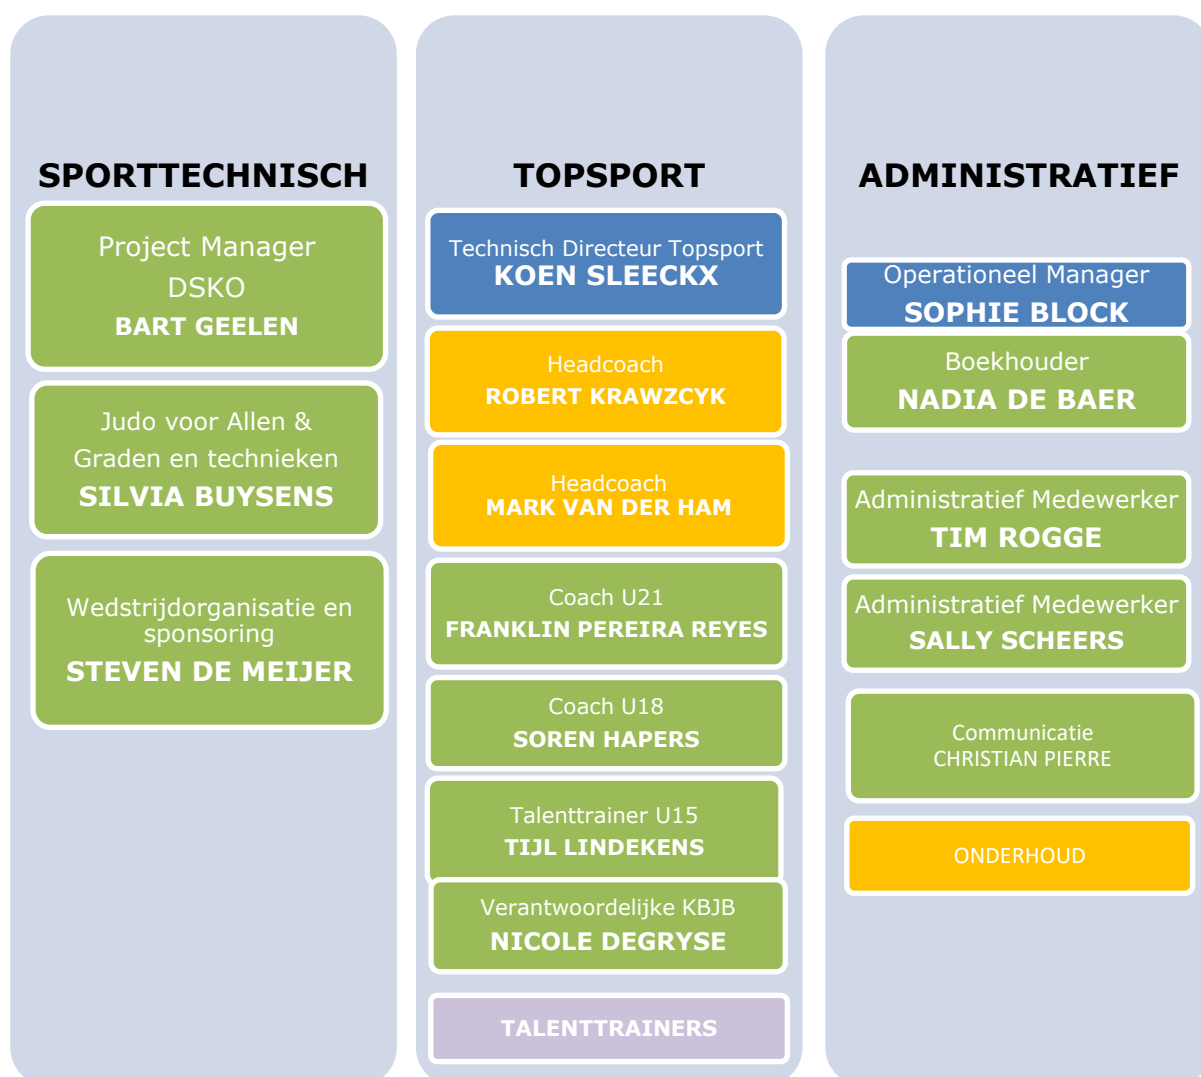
SPORTTECHNISCH

Project Manager DSKO
BART GEELEN

Judo voor Allen & Graden en technieken
SILVIA BUYSENS

Wedstrijdorganisatie en sponsoring
STEVEN DE MEIJER

TOPSPORT

Technisch Directeur Topsport
KOEN SLEECKX

Headcoach
ROBERT KRAWZCYK

Headcoach
MARK VAN DER HAM

Coach U21
FRANKLIN PEREIRA REYES

Coach U18
SOREN HAPERS

Talenttrainer U15
TIJL LINDEKENS

Verantwoordelijke KBJB
NICOLE DEGRYSE

TALENTTRAINERS

ADMINISTRATIEF

Operationeel Manager
SOPHIE BLOCK

Boekhouder
NADIA DE BAER

Administratief Medewerker
TIM ROGGE

Administratief Medewerker
SALLY SCHEERS

Communicatie
CHRISTIAN PIERRE

ONDERHOUD